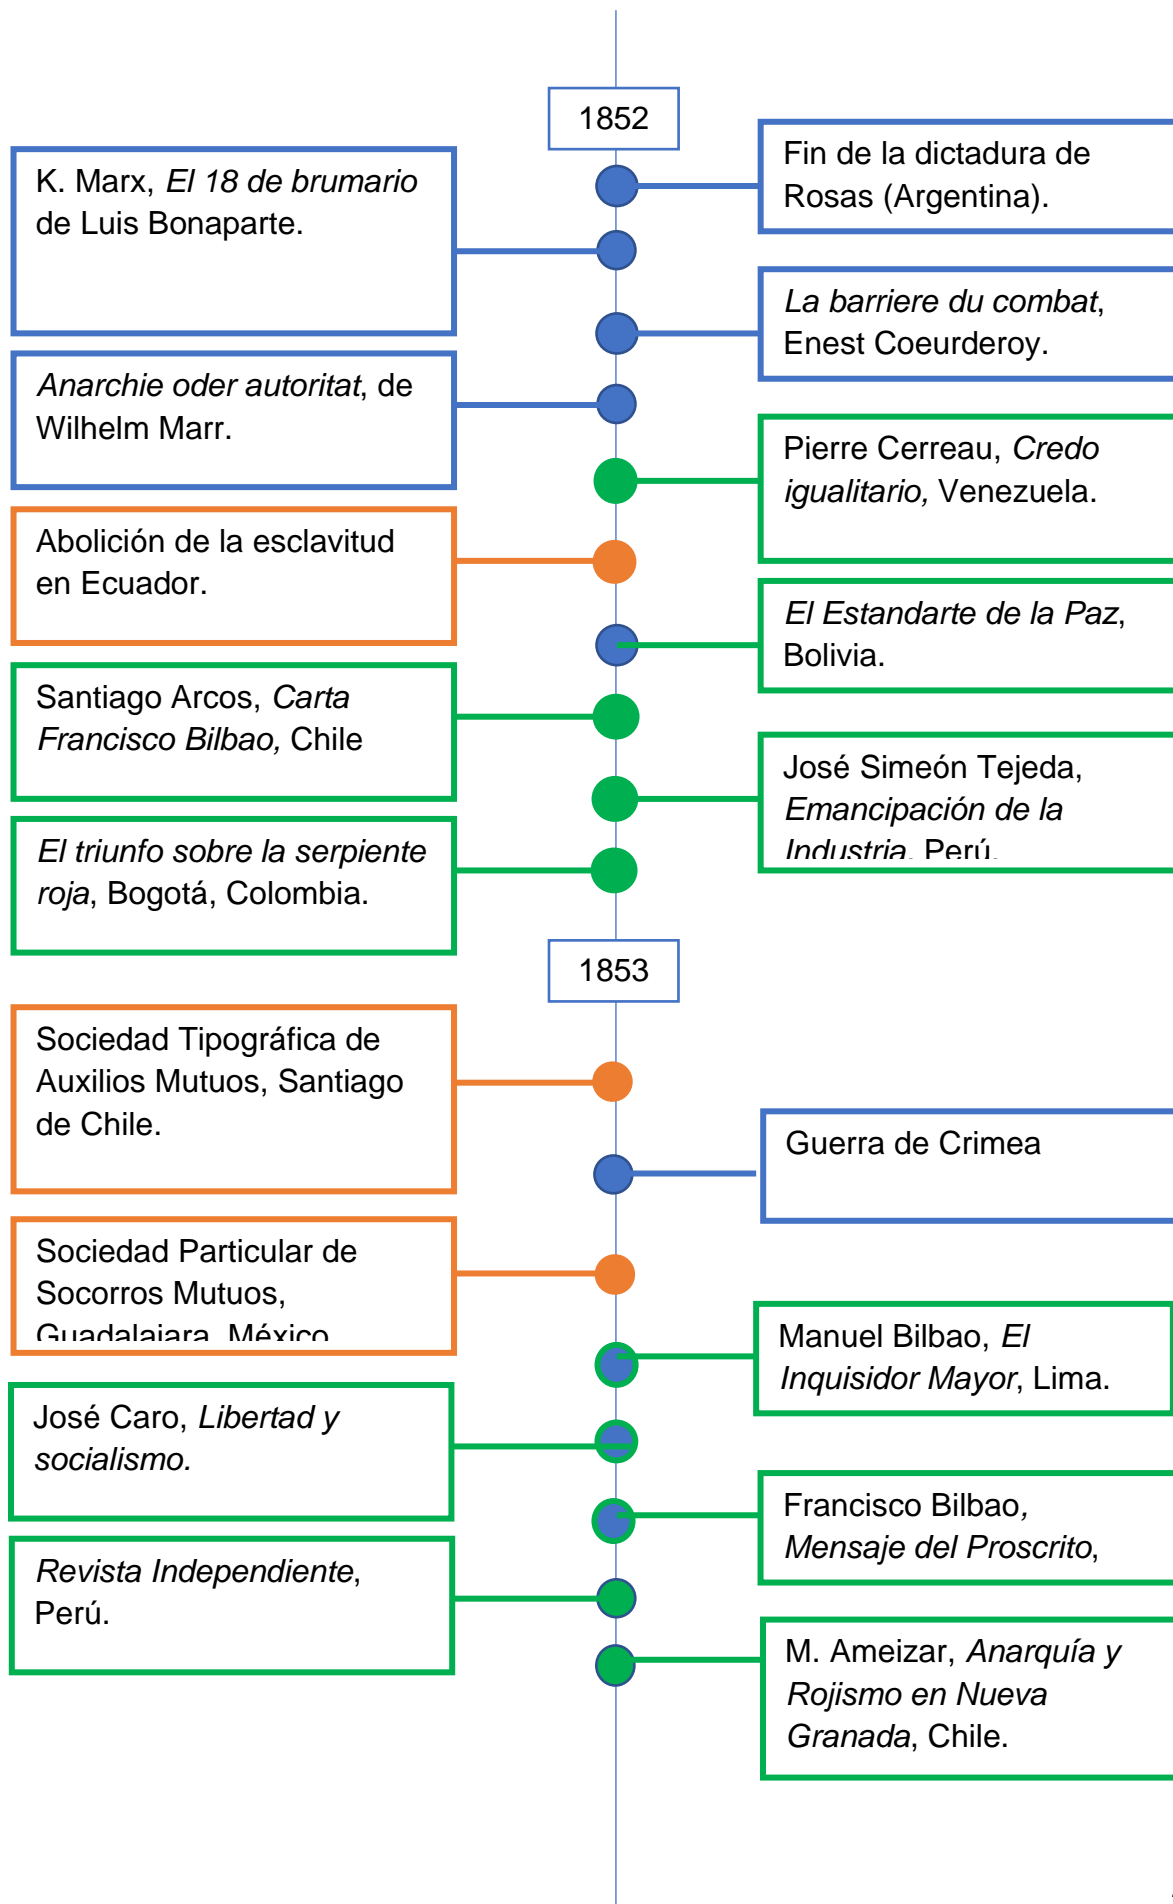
1852

Fin de la dictadura de Rosas (Argentina).

K. Marx, *El 18 de brumario* de Luis Bonaparte.

*La barriere du combat*, Enest Coeurderoy.

*Anarchie oder autoritat*, de Wilhelm Marr.

Pierre Cerreau, *Credo igualitario,* Venezuela.

Abolición de la esclavitud en Ecuador.

*El Estandarte de la Paz*, Bolivia.

Santiago Arcos, *Carta Francisco Bilbao,* Chile

José Simeón Tejeda, *Emancipación de la Industria*, Perú.

*El triunfo sobre la serpiente roja*, Bogotá, Colombia.

1853

Sociedad Tipográfica de Auxilios Mutuos, Santiago de Chile.

Guerra de Crimea

Sociedad Particular de Socorros Mutuos, Guadalajara, México

Manuel Bilbao, *El Inquisidor Mayor*, Lima.

José Caro, *Libertad y socialismo.*

Francisco Bilbao, *Mensaje del Proscrito*,

*Revista Independiente*, Perú.

M. Ameizar, *Anarquía y Rojismo en Nueva Granada*, Chile.